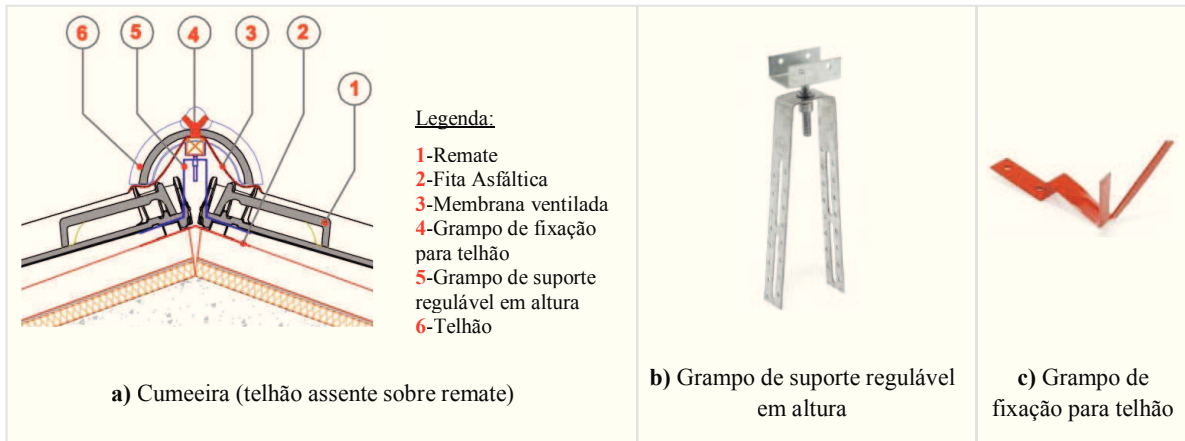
6 5 4 3 2 1

Legenda:

1-Remate
2-Fita Asfáltica
3-Membrana ventilada
4-Grampo de fixação para telhão
5-Grampo de suporte regulável em altura
6-Telhão

a) Cumeeira (telhão assente sobre remate)

b) Grampo de suporte regulável em altura

c) Grampo de fixação para telhão